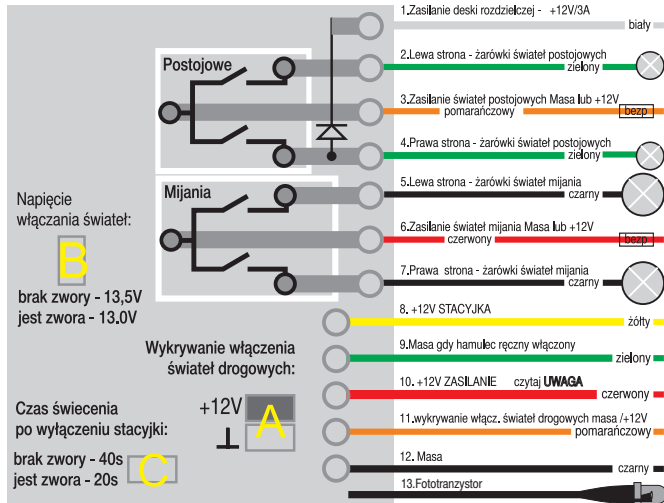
Postojowe

Mijania

Napięcie włączania świateł:

B

brak zwory - 13,5V
jest zwora - 13.0V

Wykrywanie włączenia świateł drogowych:

+12V

A

⊥

Czas świecenia po wyłączeniu stacyjki:

brak zwory - 40s
jest zwora - 20s

C

1.Zasilanie deski rozdzielczej - +12V/3A
biały

2.Lewa strona - żarówki świateł postojowych
zielony

3.Zasilanie świateł postojowych Masa lub +12V
pomarańczowy
bezp

4.Prawa strona - żarówki świateł postojowych
zielony

5.Lewa strona - żarówki świateł mijania
czarny

6.Zasilanie świateł mijania Masa lub +12V
czerwony
bezp

7.Prawa strona - żarówki świateł mijania
czarny

8. +12V STACYJKA
żółty

9.Masa gdy hamulec ręczny włączony
zielony

10. +12V ZASILANIE czytaj UWAGA
czerwony

11.wykrywanie włącz. świateł drogowych masa /+12V
pomarańczowy

12. Masa
czarny

13.Fototranzystor